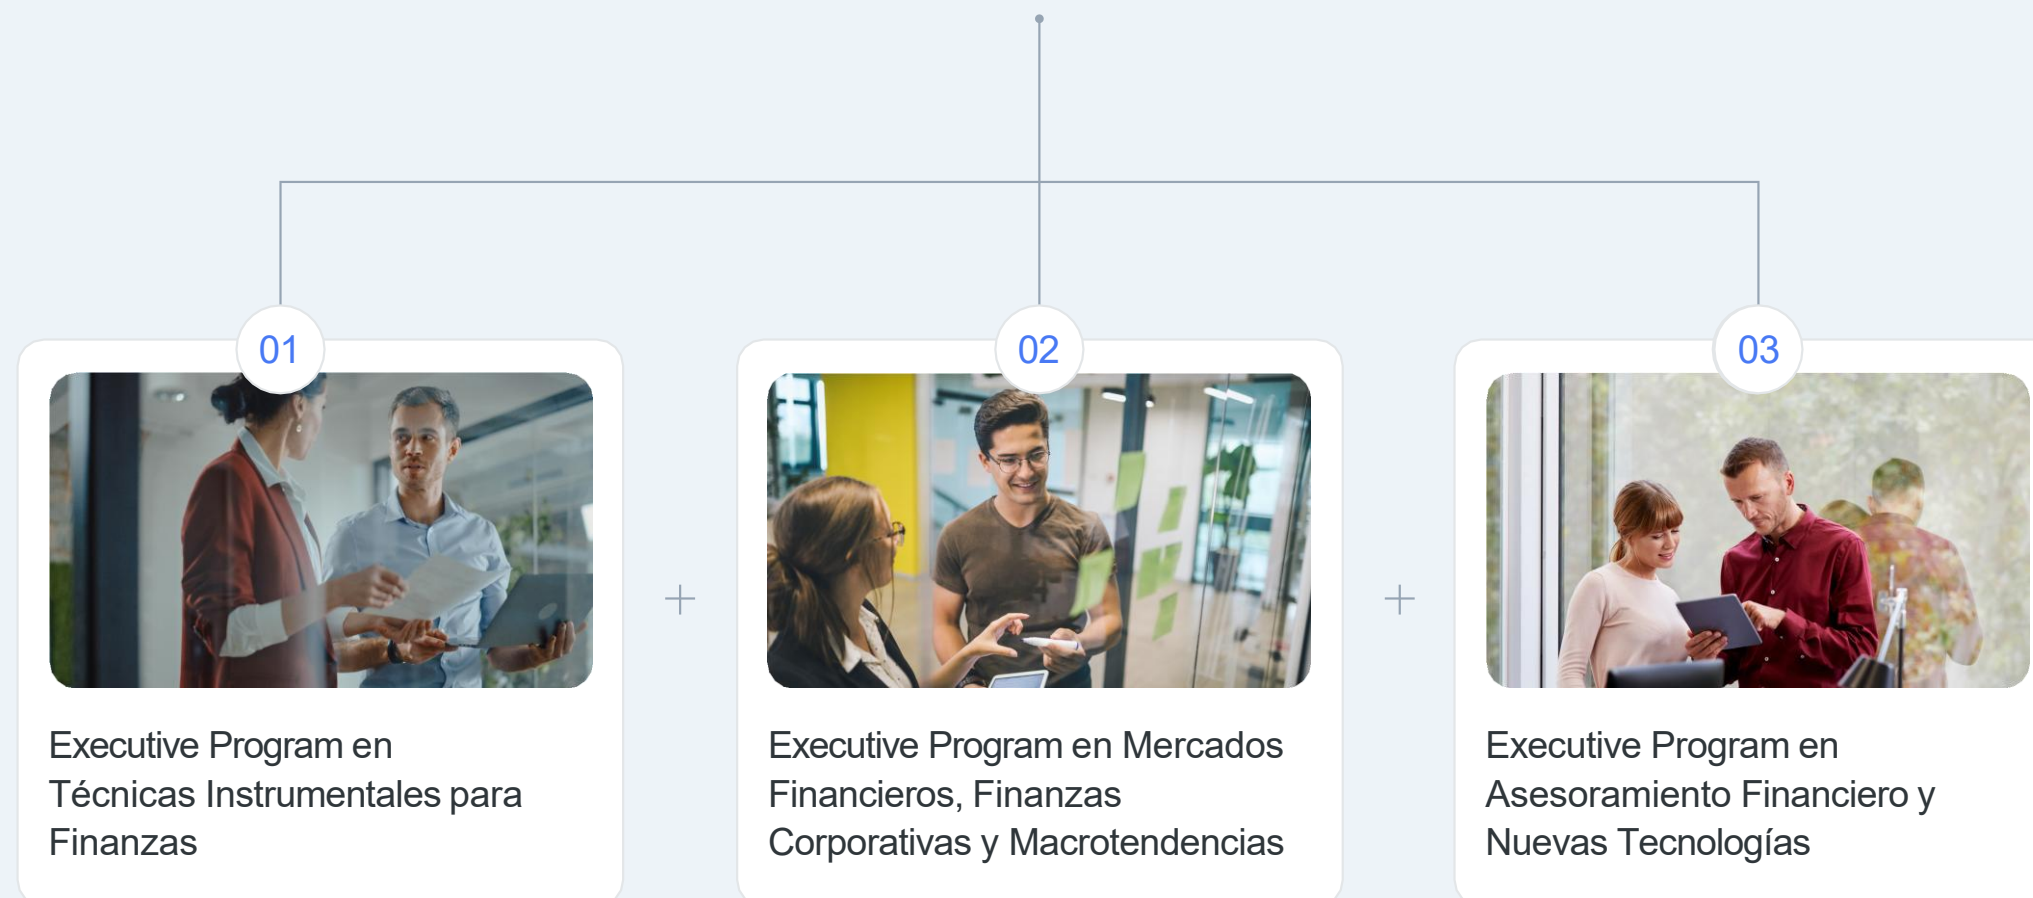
01

Executive Program en Técnicas Instrumentales para Finanzas

+

02

Executive Program en Mercados Financieros, Finanzas Corporativas y Macrotendencias

+

03

Executive Program en Asesoramiento Financiero y Nuevas Tecnologías